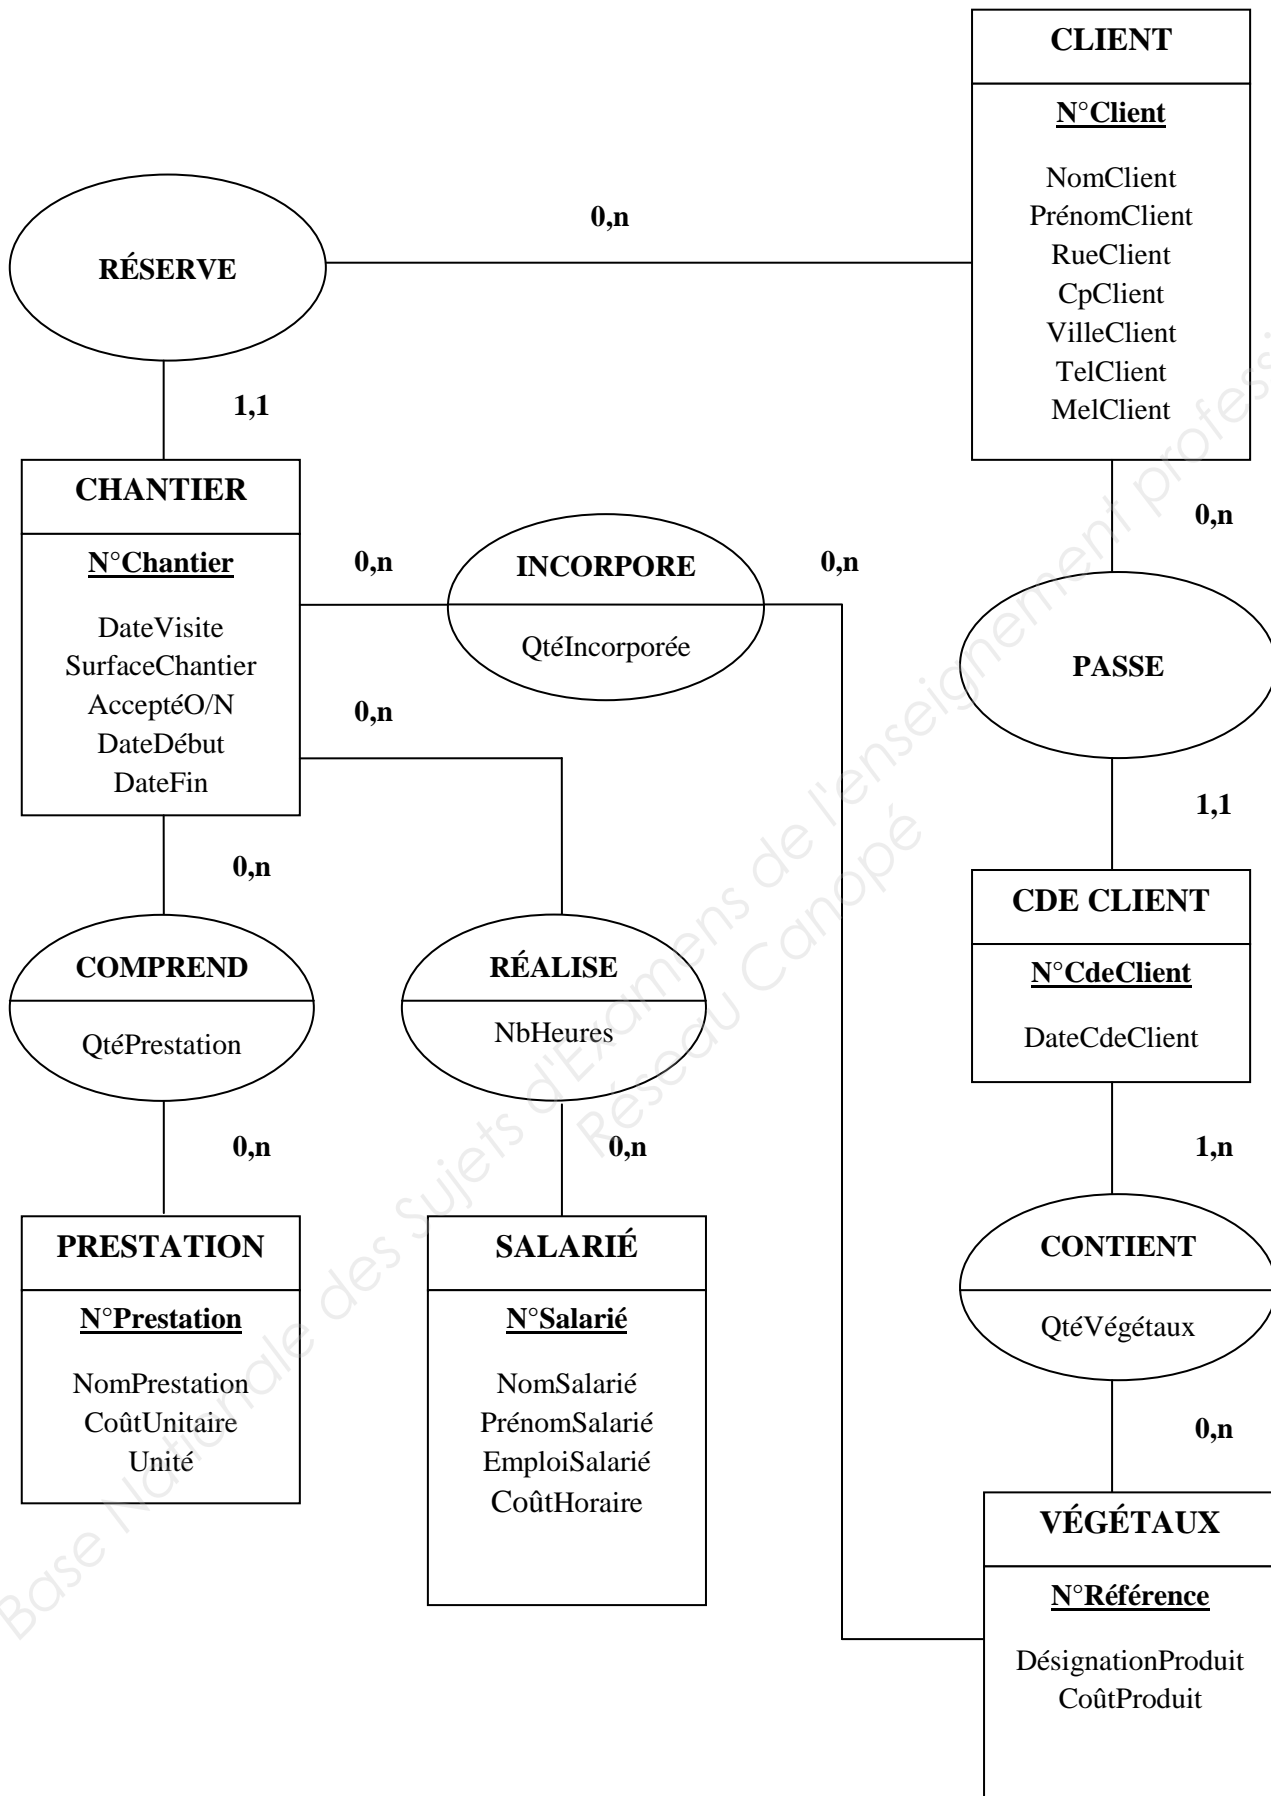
CLIENT
N°Client
NomClient
PrénomClient
RueClient
CpClient
VilleClient
TelClient
MelClient

RÉSERVE

0,n

1,1

CHANTIER
N°Chantier
DateVisite
SurfaceChantier
AcceptéO/N
DateDébut
DateFin

0,n

INCORPORE
QtéIncorporée

0,n

0,n

PASSE

0,n

1,1

CDE CLIENT
N°CdeClient
DateCdeClient

0,n

COMPREND
QtéPrestation

RÉALISE
NbHeures

0,n

0,n

1,n

CONTIENT
QtéVégétaux

0,n

PRESTATION
N°Prestation
NomPrestation
CoûtUnitaire
Unité

SALARIÉ
N°Salarié
NomSalarié
PrénomSalarié
EmploiSalarié
CoûtHoraire

VÉGÉTAUX
N°Référence
DésignationProduit
CoûtProduit

Base Nationale des Sujets d'Examens de l'enseignement professionnel
Réseau Canopé